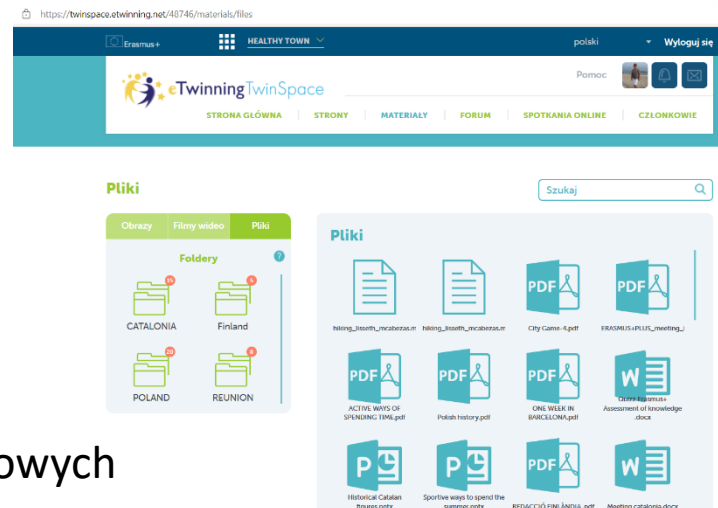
https://twinspace.etwinning.net/48746/materials/files

Erasmus+ HEALTHY TOWN polski Wyloguj się

eTwinning TwinSpace Pomoc

STRONA GŁÓWNA STRONY MATERIAŁY FORUM SPOTKANIA ONLINE CZŁONKOWIE

Pliki

Szukaj

Obrazy Filmy wideo Pliki

Foldery

CATALONIA
Finland
POLAND
REUNION

Pliki

PDF PDF PDF PDF W P P PDF W

hiking_lisseth_mcabezas.m hiking_lisseth_mcabezas.m City Game-R.pdf ERASMUS+PLUS_meeting_

ACTIVE WAYS OF SPENDING TIME.pdf Polish history.pdf ONE WEEK IN BARCELONA.pdf Quizz Erasmus+ Assessment of knowledge .docx

Historical Catalan figures.pptx Sportive ways to spend the summer.pptx REDACCIÓ FINLÀNDIA .pdf Meeting catalonia.docx

owych